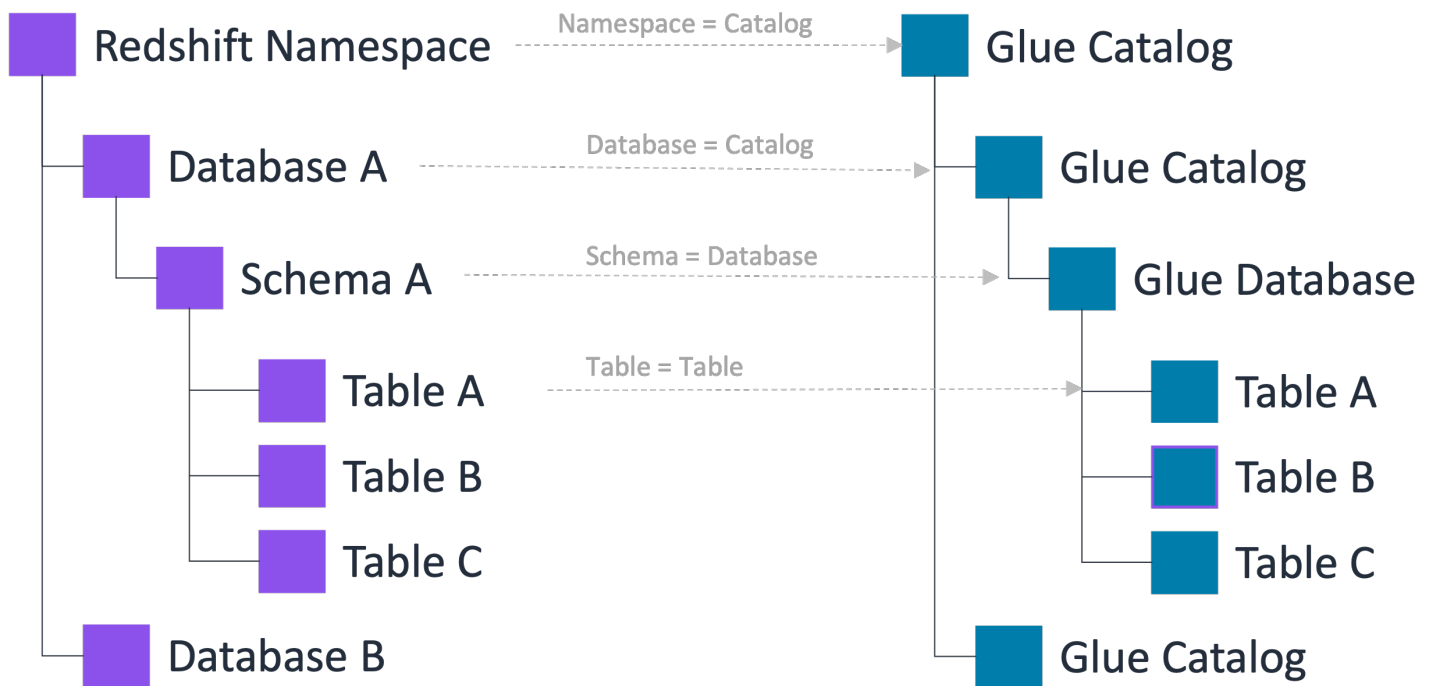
Redshift Namespace

Namespace = Catalog

Glue Catalog

Database A

Database = Catalog

Glue Catalog

Schema A

Schema = Database

Glue Database

Table A

Table = Table

Table A

Table B

Table B

Table C

Table C

Database B

Glue Catalog